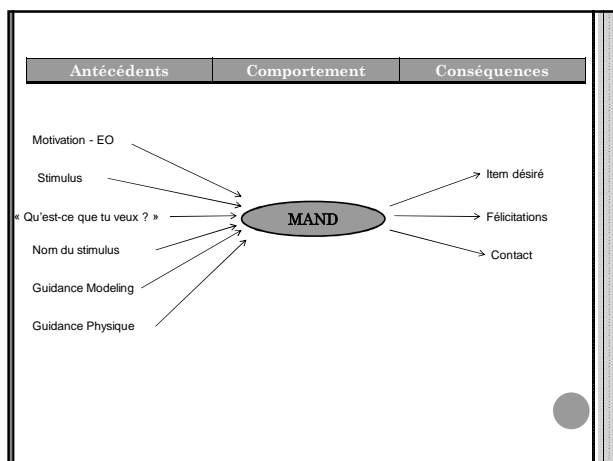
| Antécédents | Comportement | Conséquences |
|---|---|---|

Motivation - EO

Stimulus

« Qu'est-ce que tu veux ? »

Nom du stimulus

Guidance Modeling

Guidance Physique

MAND

Item désiré

Félicitations

Contact